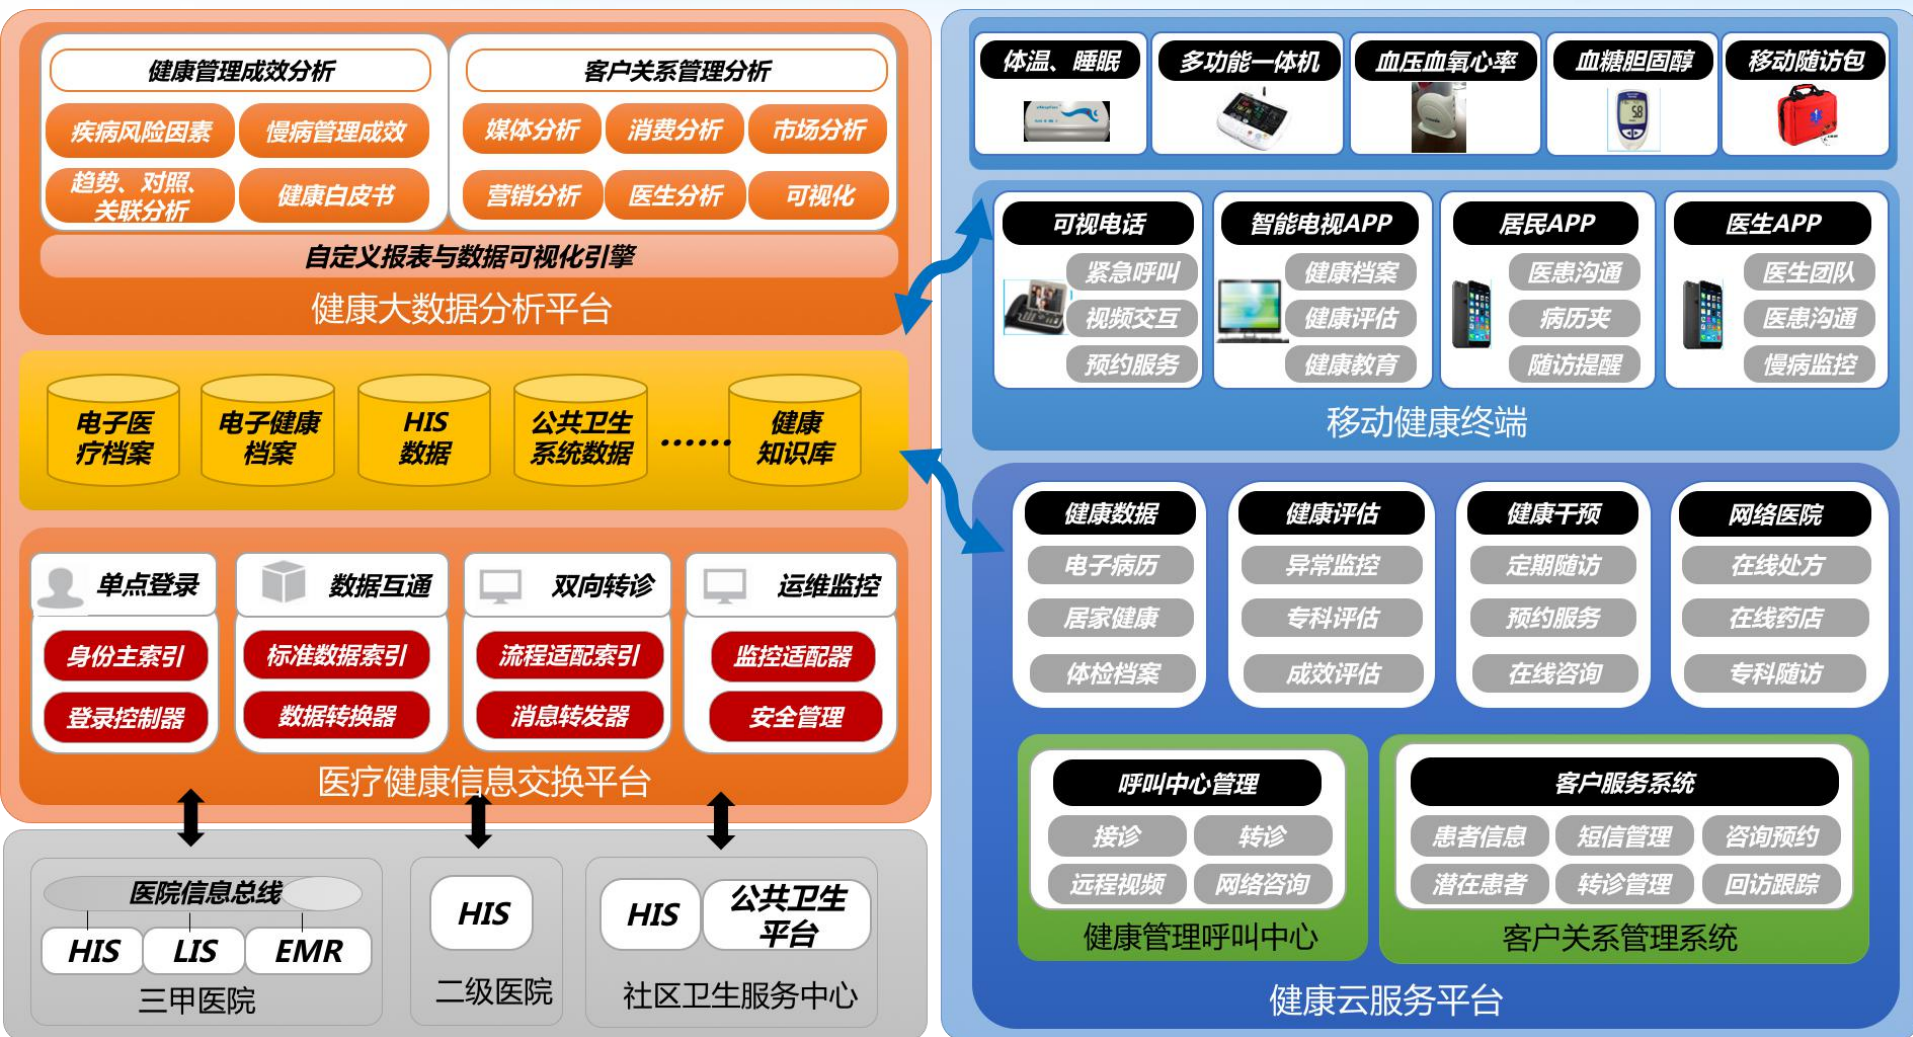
健康管理成效分析

疾病风险因素
慢病管理成效
趋势、对照、关联分析
健康白皮书

客户关系管理分析

媒体分析
消费分析
市场分析
营销分析
医生分析
可视化

自定义报表与数据可视化引擎

健康大数据分析平台

电子医疗档案
电子健康档案
HIS数据
公共卫生系统数据
……
健康知识库

单点登录
身份主索引
登录控制器

数据互通
标准数据索引
数据转换器

双向转诊
流程适配索引
消息转发器

运维监控
监控适配器
安全管理

医疗健康信息交换平台

医院信息总线
HIS
LIS
EMR
三甲医院

HIS
二级医院

HIS
公共卫生平台
社区卫生服务中心

体温、睡眠
多功能一体机
血压血氧心率
血糖胆固醇
移动随访包

可视电话
紧急呼叫
视频交互
预约服务

智能电视APP
健康档案
健康评估
健康教育

居民APP
医患沟通
病历夹
随访提醒

医生APP
医生团队
医患沟通
慢病监控

移动健康终端

健康数据
电子病历
居家健康
体检档案

健康评估
异常监控
专科评估
成效评估

健康干预
定期随访
预约服务
在线咨询

网络医院
在线处方
在线药店
专科随访

呼叫中心管理
接诊
转诊
远程视频
网络咨询
健康管理呼叫中心

客户服务系统
患者信息
短信管理
咨询预约
潜在患者
转诊管理
回访跟踪
客户关系管理系统

健康云服务平台